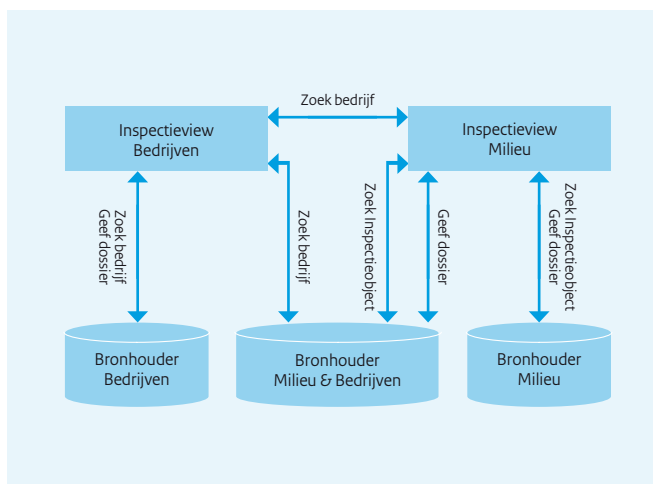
Inspectieview Bedrijven

Zoek bedrijf

Inspectieview Milieu

Zoek bedrijf
Geef dossier

Zoek bedrijf

Zoek Inspectieobject

Geef dossier

Zoek Inspectieobject
Geef dossier

Bronhouder Bedrijven

Bronhouder Milieu & Bedrijven

Bronhouder Milieu